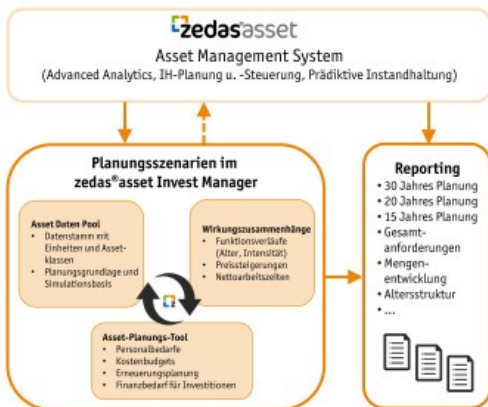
zedas asset

Asset Management System
(Advanced Analytics, IH-Planung u. -Steuerung, Prädiktive Instandhaltung)

Planungsszenarien im zedas®asset Invest Manager

Asset Daten Pool
• Datenstamm mit Einheiten und Assetklassen
• Planungsgrundlage und Simulationsbasis

Wirkungszusammenhänge
• Funktionsverläufe (Alter, Intensität)
• Preissteigerungen
• Nettoarbeitszeiten

Asset-Planungs-Tool
• Personalbedarfe
• Kostenbudgets
• Erneuerungsplanung
• Finanzbedarf für Investitionen

Reporting
• 30 Jahres Planung
• 20 Jahres Planung
• 15 Jahres Planung
• Gesamtanforderungen
• Mengenentwicklung
• Altersstruktur
• ...